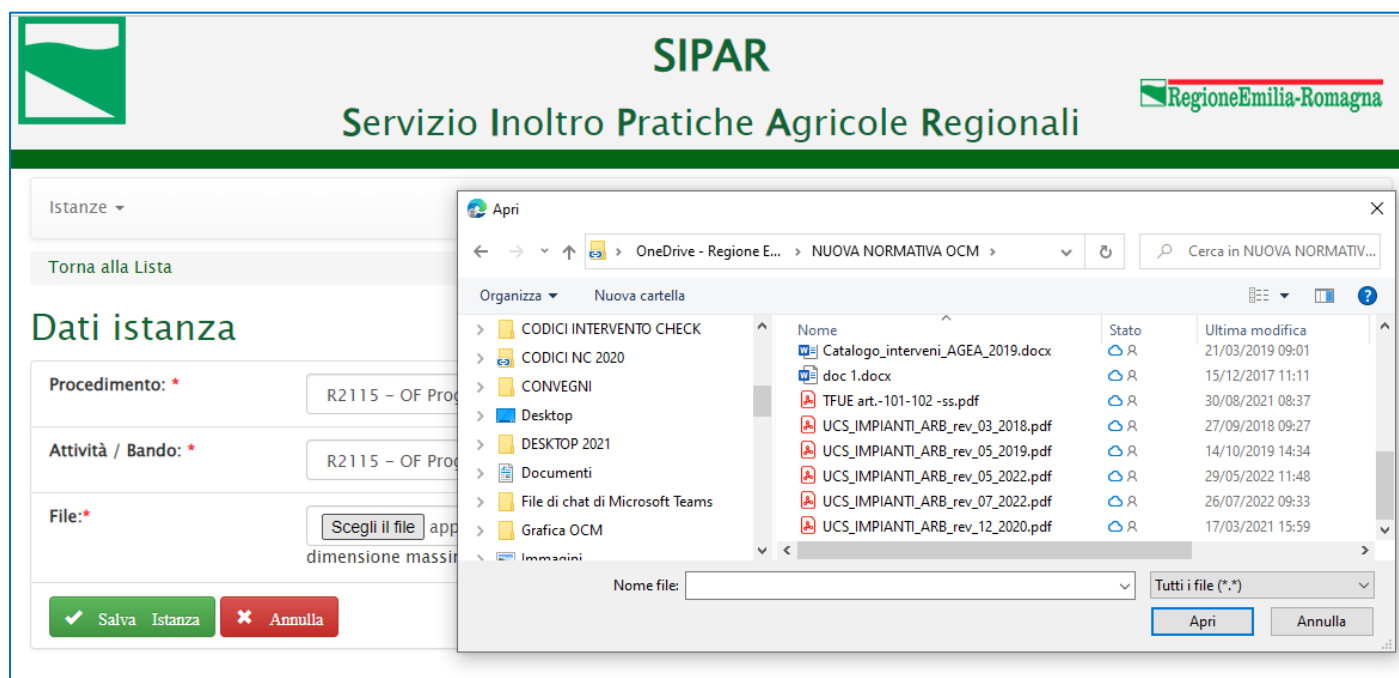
SIPAR

Servizio Inoltro Pratiche Agricole Regionali

RegioneEmilia-Romagna

Istanze

Torna alla Lista

Dati istanza

Procedimento: *
R2115 - OF Prog

Attività / Bando: *
R2115 - OF Prog

File:*
Scegli il file app
dimensione massi

Salva Istanza
Annulla

Apri

OneDrive - Regione E... › NUOVA NORMATIVA OCM ›

Cerca in NUOVA NORMATIV...

Organizza
Nuova cartella

CODICI INTERVENTO CHECK
CODICI NC 2020
CONVEGNI
Desktop
DESKTOP 2021
Documenti
File di chat di Microsoft Teams
Grafica OCM
Immagini

| Nome | Stato | Ultima modifica |
|---|---|---|
| Catalogo_interveni_AGEA_2019.docx | | 21/03/2019 09:01 |
| doc 1.docx | | 15/12/2017 11:11 |
| TFUE art.-101-102 -ss.pdf | | 30/08/2021 08:37 |
| UCS_IMPIANTI_ARB_rev_03_2018.pdf | | 27/09/2018 09:27 |
| UCS_IMPIANTI_ARB_rev_05_2019.pdf | | 14/10/2019 14:34 |
| UCS_IMPIANTI_ARB_rev_05_2022.pdf | | 29/05/2022 11:48 |
| UCS_IMPIANTI_ARB_rev_07_2022.pdf | | 26/07/2022 09:33 |
| UCS_IMPIANTI_ARB_rev_12_2020.pdf | | 17/03/2021 15:59 |

Nome file:
Tutti i file (*.*)
Apri
Annulla